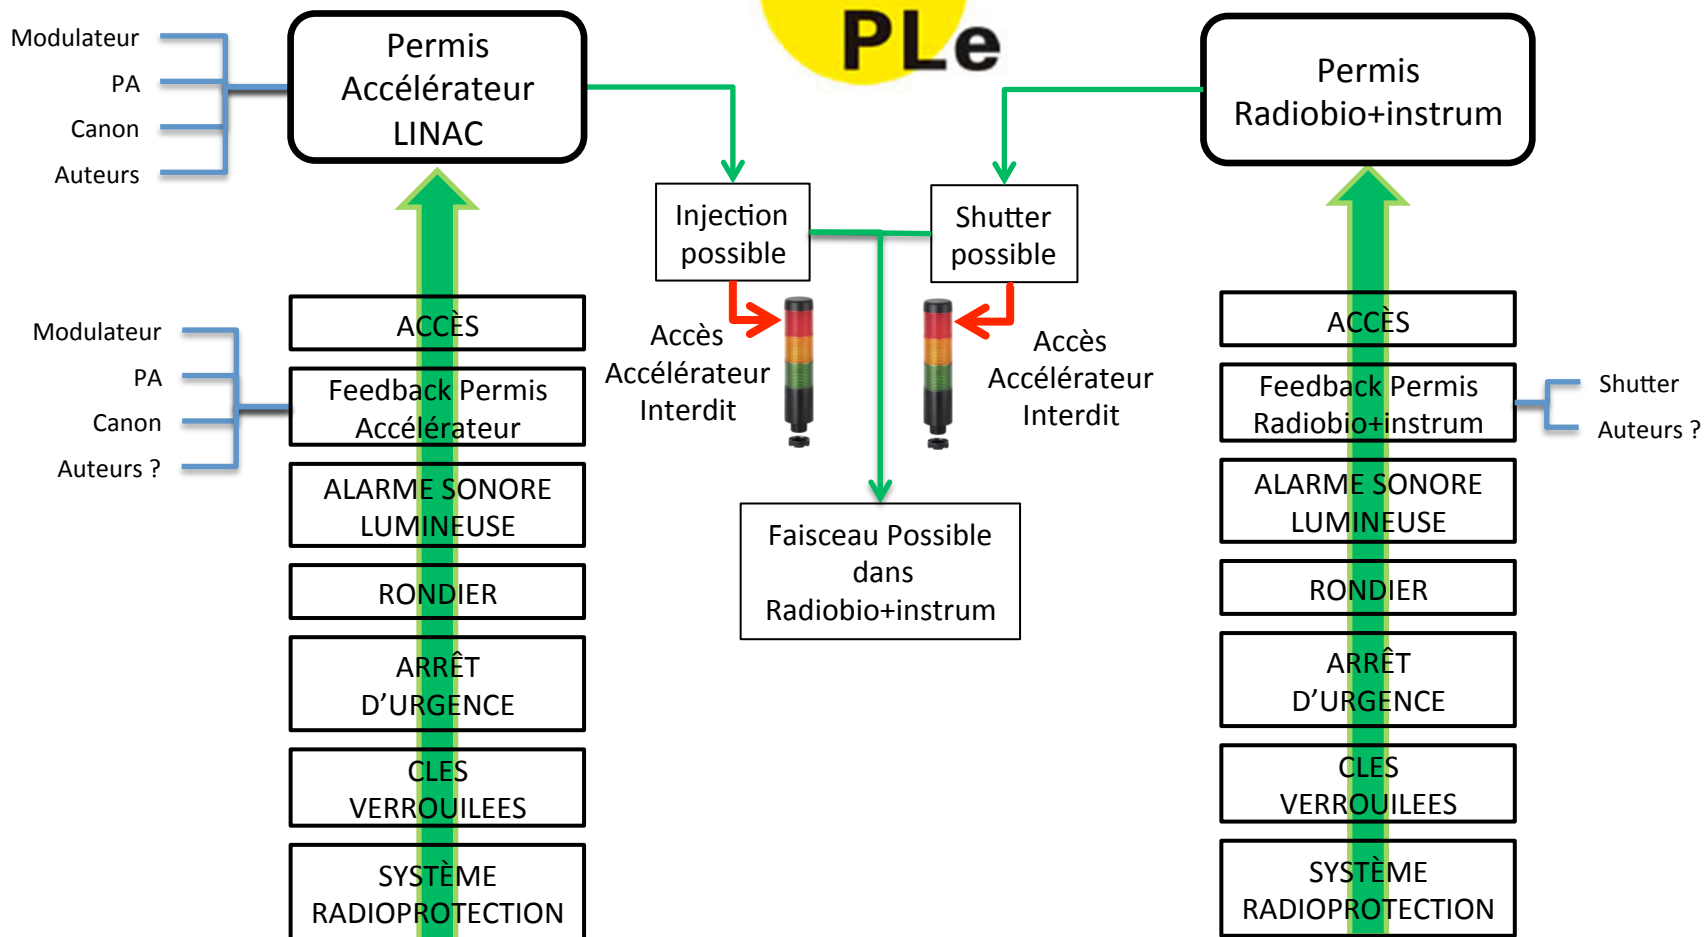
PLe

Modulateur
PA
Canon
Auteurs

Permis Accélérateur LINAC

ACCÈS

Feedback Permis Accélérateur

ALARME SONORE LUMINEUSE

RONDIER

ARRÊT D'URGENCE

CLES VERROUILEES

SYSTÈME RADIOPROTECTION

Modulateur
PA
Canon
Auteurs ?

Injection possible

Shutter possible

Accès Accélérateur Interdit

Accès Accélérateur Interdit

Faisceau Possible dans Radiobio+instrum

Permis Radiobio+instrum

ACCÈS

Feedback Permis Radiobio+instrum

ALARME SONORE LUMINEUSE

RONDIER

ARRÊT D'URGENCE

CLES VERROUILEES

SYSTÈME RADIOPROTECTION

Shutter
Auteurs ?